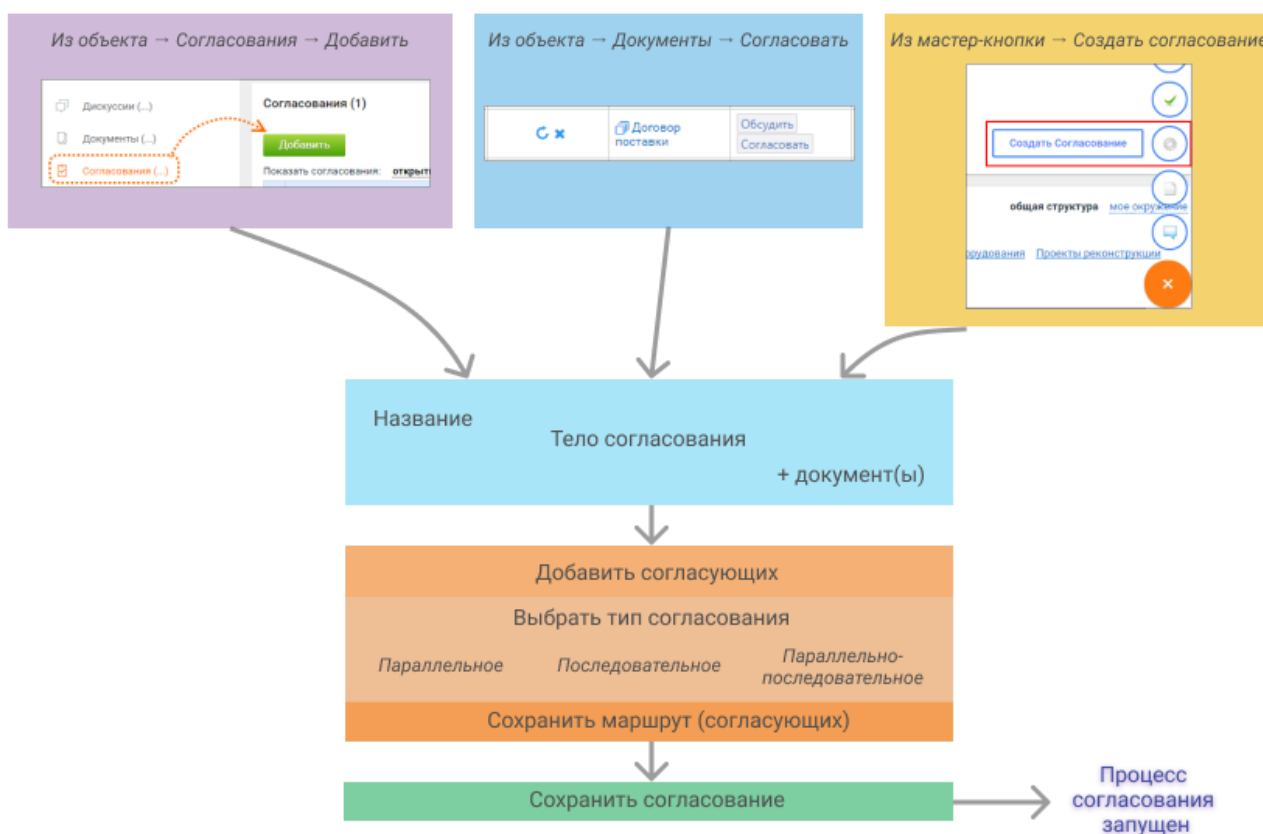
Из объекта → Согласования → Добавить

Дискуссии (...)
Документы (...)
Согласования (...)
Согласования (1)
Добавить
Показать согласования: открыт

Из объекта → Документы → Согласовать

Договор поставки
Обсудить
Согласовать

Из мастер-кнопки → Создать согласование

Создать Согласование
общая структура
мое окружение
рудования
Проекты реконструкции

Название
Тело согласования
+ документ(ы)

Добавить согласующих
Выбрать тип согласования
Параллельное
Последовательное
Параллельно-последовательное
Сохранить маршрут (согласующих)

Сохранить согласование

Процесс согласования запущен